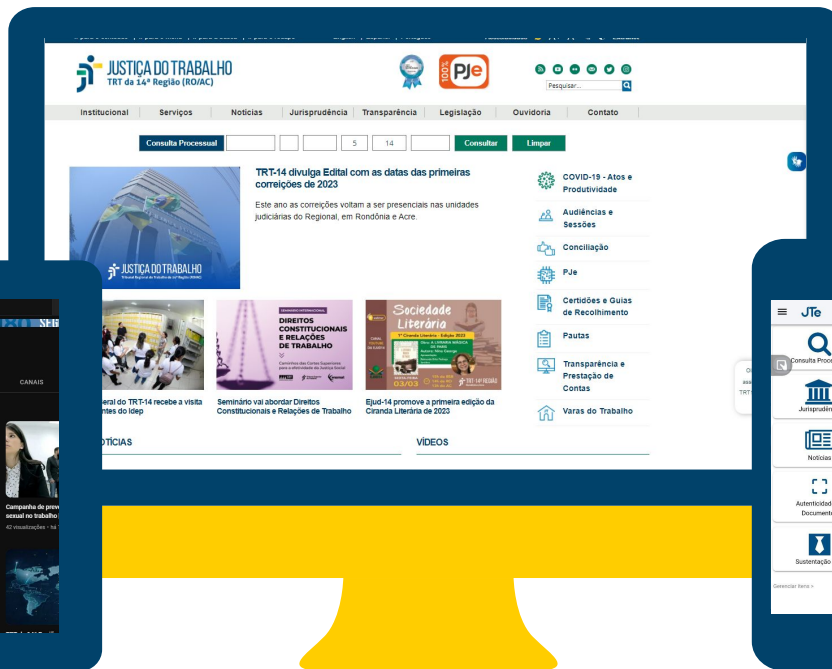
JUSTIÇA DO TRABALHO
TRT da 14ª Região (RO/AC)

100% PJe

Pesquisar...

Institucional | Serviços | Notícias | Jurisprudência | Transparência | Legislação | Ouvidoria | Contato

Consulta Processual 5 14 Consultar Limpar

TRT-14 divulga Edital com as datas das primeiras correições de 2023

Este ano as correições voltam a ser presenciais nas unidades judiciárias do Regional, em Rondônia e Acre.

JUSTIÇA DO TRABALHO

COVID-19 - Atos e Produtividade
Audiências e Sessões
Conciliação
PJe
Certidões e Guias de Recolhimento
Pautas
Transparência e Prestação de Contas
Varas do Trabalho

DIREITOS CONSTITUCIONAIS E RELAÇÕES DE TRABALHO

Sociedade Literária

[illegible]eral do TRT-14 recebe a visita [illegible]ntes do Idep

Seminário vai abordar Direitos Constitucionais e Relações de Trabalho

Ejud-14 promove a primeira edição da Ciranda Literária de 2023

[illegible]OTÍCIAS

VÍDEOS

CANAIS

Campanha de prev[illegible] sexual no trabalho

42 visualizações

JTe

Consulta Proc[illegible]

Jurisprudên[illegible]

Notícias

Autenticidad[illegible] Document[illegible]

Sustentação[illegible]

Gerenciar itens